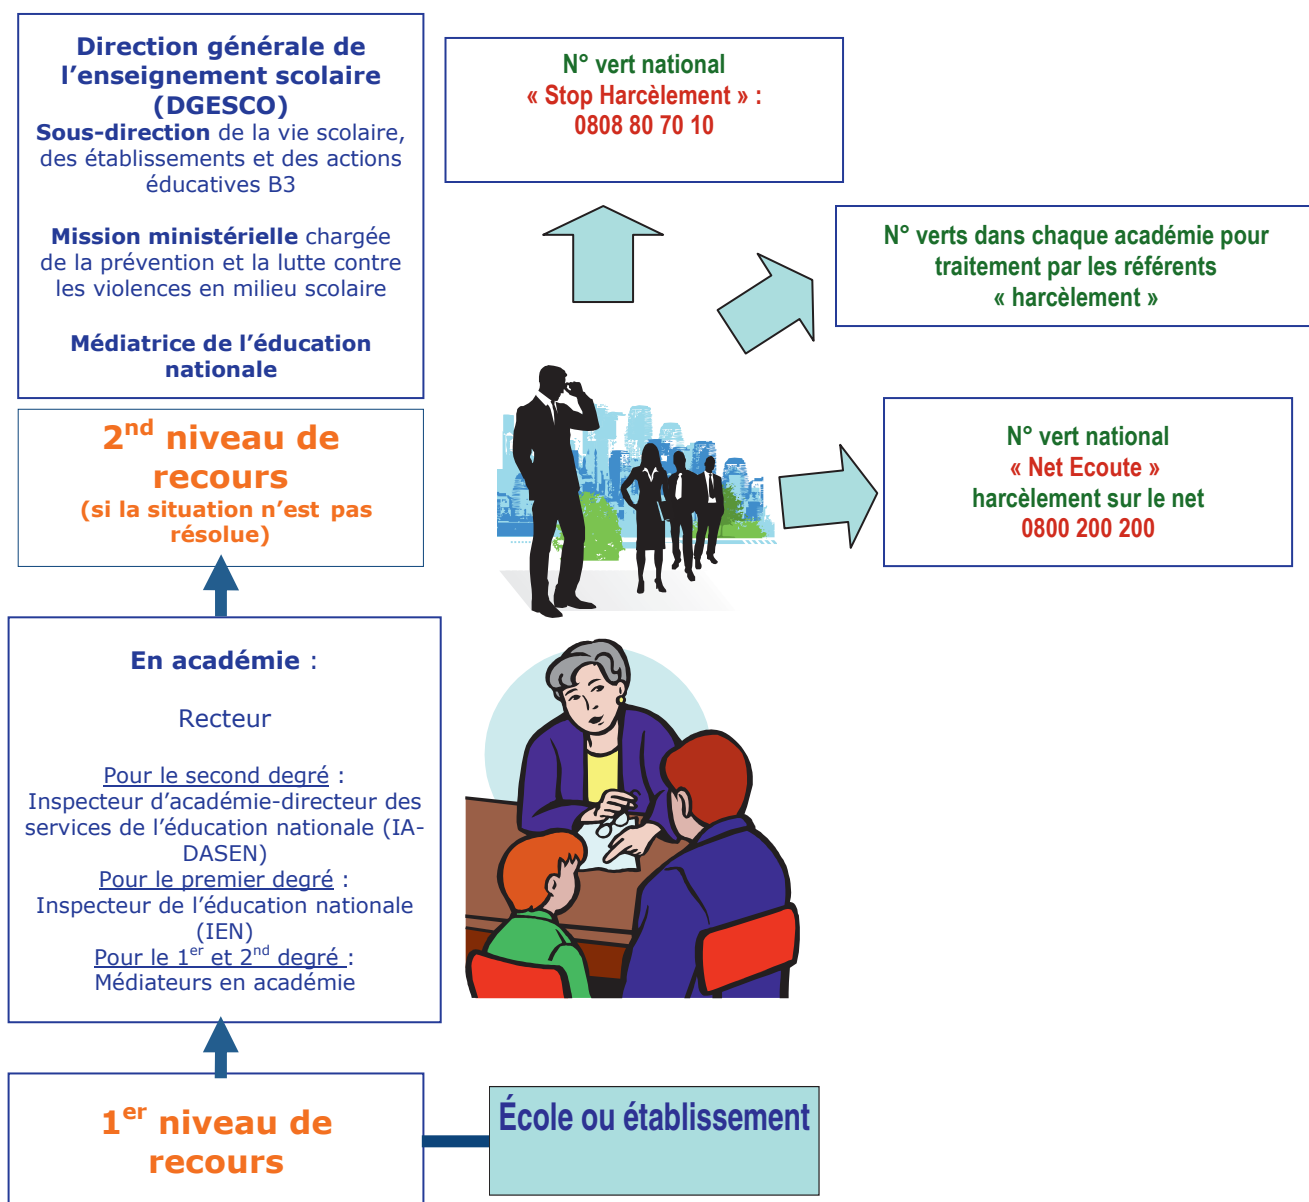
Direction générale de l'enseignement scolaire (DGESCO)
Sous-direction de la vie scolaire, des établissements et des actions éducatives B3

Mission ministérielle chargée de la prévention et la lutte contre les violences en milieu scolaire

Médiatrice de l'éducation nationale

N° vert national
« Stop Harcèlement » :
0808 80 70 10

N° verts dans chaque académie pour traitement par les référents « harcèlement »

$2^{nd}$ niveau de recours
(si la situation n'est pas résolue)

N° vert national
« Net Ecoute »
harcèlement sur le net
0800 200 200

En académie :

Recteur

Pour le second degré :
Inspecteur d'académie-directeur des services de l'éducation nationale (IA-DASEN)
Pour le premier degré :
Inspecteur de l'éducation nationale (IEN)
Pour le $1^{er}$ et $2^{nd}$ degré :
Médiateurs en académie

$1^{er}$ niveau de recours

École ou établissement